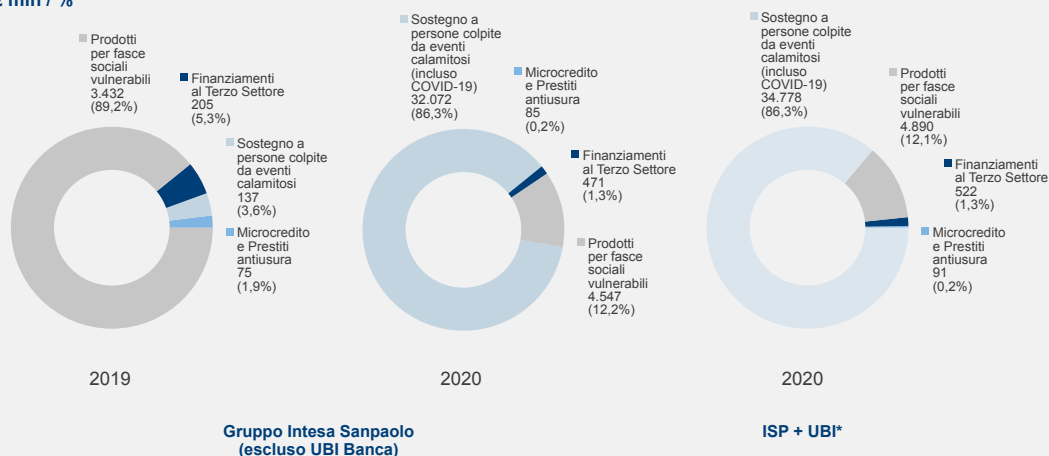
€ mln / %

Prodotti per fasce sociali vulnerabili
3.432
(89,2%)

Finanziamenti al Terzo Settore
205
(5,3%)

Sostegno a persone colpite da eventi calamitosi
137
(3,6%)

Microcredito e Prestiti antiusura
75
(1,9%)

2019

Sostegno a persone colpite da eventi calamitosi (incluso COVID-19)
32.072
(86,3%)

Microcredito e Prestiti antiusura
85
(0,2%)

Finanziamenti al Terzo Settore
471
(1,3%)

Prodotti per fasce sociali vulnerabili
4.547
(12,2%)

2020

Gruppo Intesa Sanpaolo (escluso UBI Banca)

Sostegno a persone colpite da eventi calamitosi (incluso COVID-19)
34.778
(86,3%)

Prodotti per fasce sociali vulnerabili
4.890
(12,1%)

Finanziamenti al Terzo Settore
522
(1,3%)

Microcredito e Prestiti antiusura
91
(0,2%)

2020

ISP + UBI*